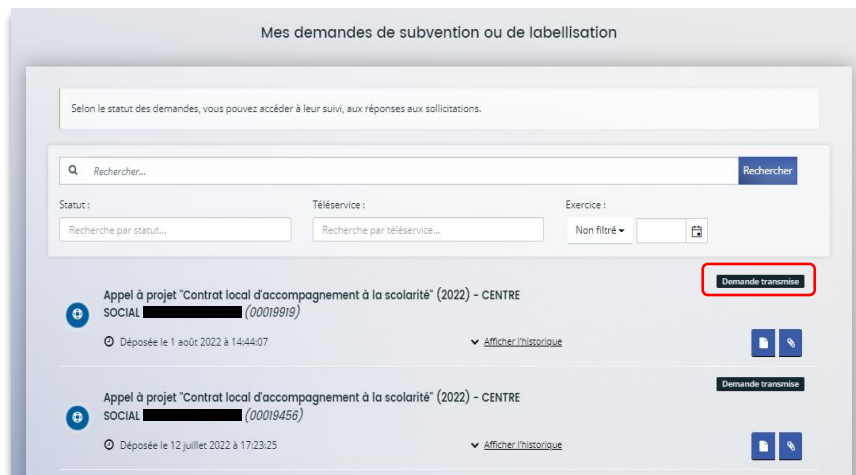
Mes demandes de subvention ou de labellisation

Selon le statut des demandes, vous pouvez accéder à leur suivi, aux réponses aux sollicitations.

Rechercher...

Rechercher

Statut :

Recherche par statut...

Téléservice :

Recherche par téléservice...

Exercice :

Non filtré

Demande transmise

Appel à projet "Contrat local d'accompagnement à la scolarité" (2022) - CENTRE SOCIAL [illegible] (00019919)

Déposée le 1 août 2022 à 14:44:07

Afficher l'historique

Demande transmise

Appel à projet "Contrat local d'accompagnement à la scolarité" (2022) - CENTRE SOCIAL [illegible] (00019456)

Déposée le 12 juillet 2022 à 17:23:25

Afficher l'historique